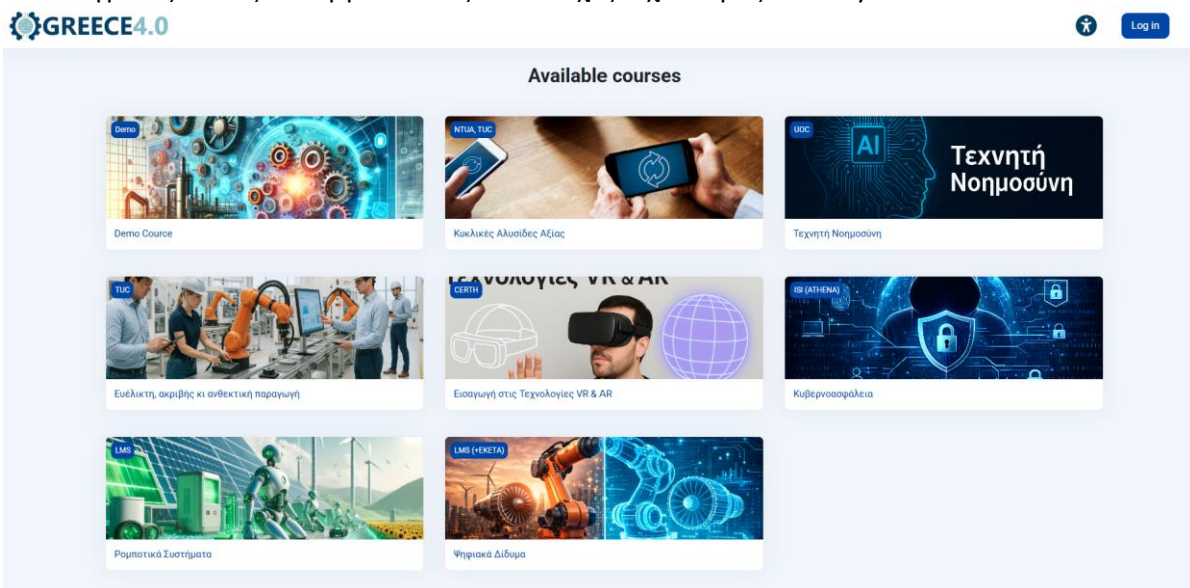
GREECE4.0

Log in

Available courses

Demo
Demo Cource

NTUA, TUC
Κυκλικές Αλυσίδες Αξίας

UOC
AI
Τεχνητή Νοημοσύνη
Τεχνητή Νοημοσύνη

TUC
Ευέλικτη, ακριβής κι ανθεκτική παραγωγή

Τεχνολογίες VR & AR
CERTH
Εισαγωγή στις Τεχνολογίες VR & AR

ISI (ATHENA)
Κυβερνοασφάλεια

LMS
Ρομποτικά Συστήματα

LMS (+ΕΚΕΤΑ)
Ψηφιακά Δίδυμα